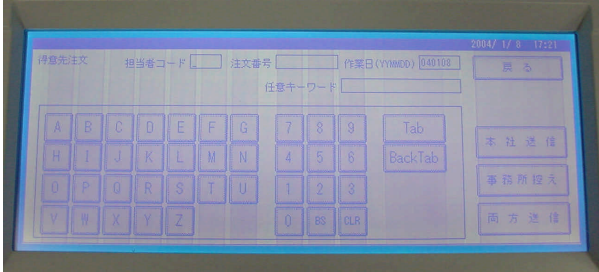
2004/ 1/ 8 17:21

得意先/注文 担当者コード 注文番号 作業日(YYMMDD) 040108

戻る

任意キーワード

A B C D E F G
H I J K L M N
O P Q R S T U
V W X Y Z

7 8 9
4 5 6
1 2 3
0 BS CLR

Tab
BackTab

本社送信
事務所控え
両方送信